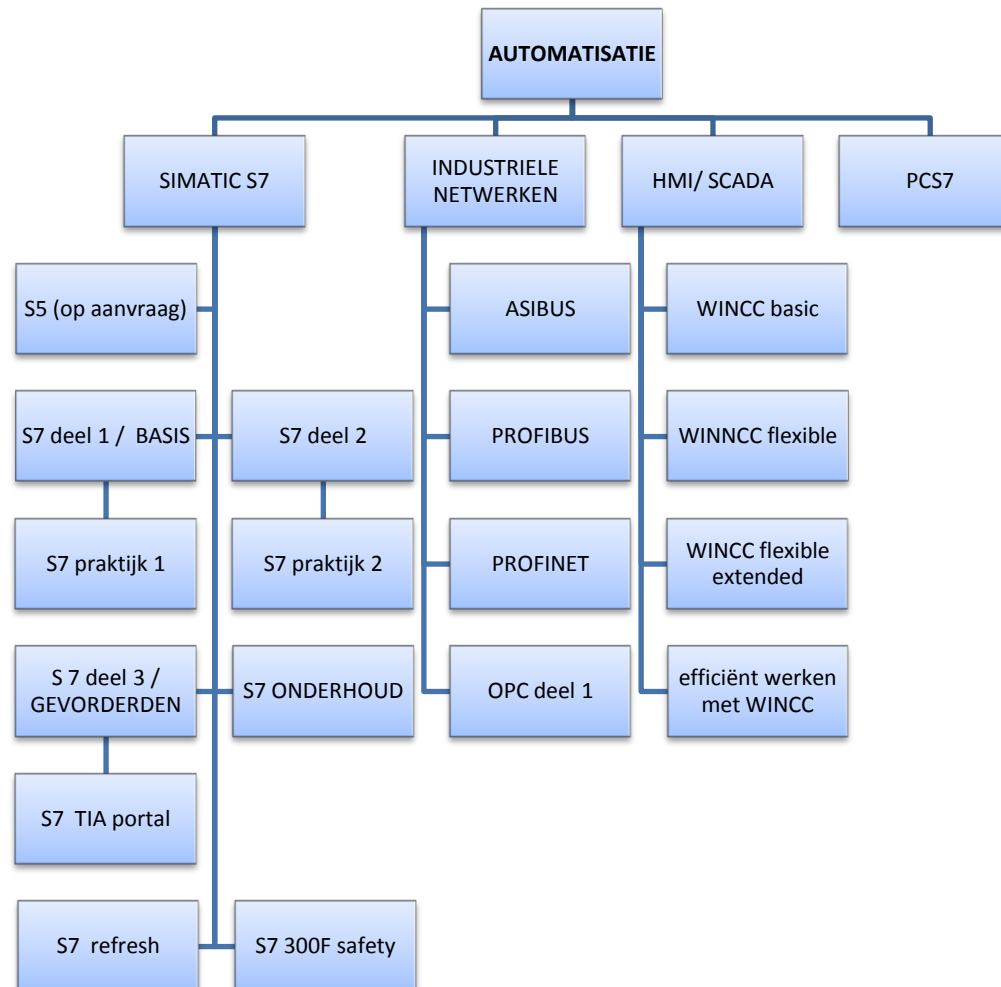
AUTOMATISATIE

SIMATIC S7

INDUSTRIELE NETWERKEN

HMI/ SCADA

PCS7

S5 (op aanvraag)

S7 deel 1 / BASIS

S7 deel 2

S7 praktijk 1

S7 praktijk 2

S 7 deel 3 / GEVORDERDEN

S7 ONDERHOUD

S7 TIA portal

S7 refresh

S7 300F safety

ASIBUS

PROFIBUS

PROFINET

OPC deel 1

WINCC basic

WINNCC flexible

WINCC flexible extended

efficiënt werken met WINCC